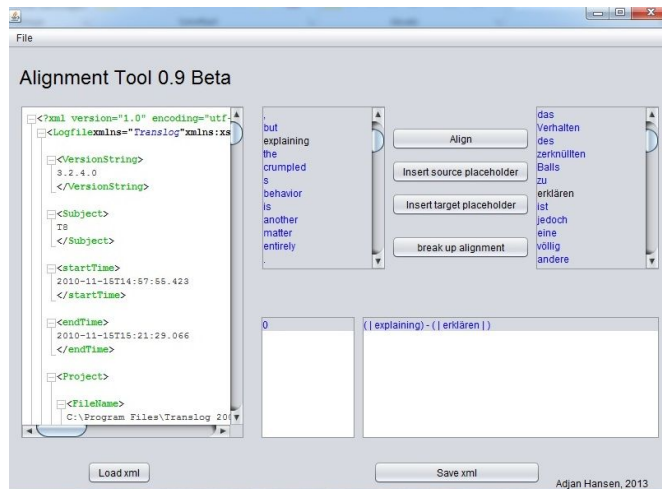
File

Alignment Tool 0.9 Beta

<?xml version="1.0" encoding="utf-
<Logfilexmlns="Translog"xmlns:xs
<VersionString>
3.2.4.0
</VersionString>
<Subject>
T8
</Subject>
<startTime>
2010-11-15T14:57:55.423
</startTime>
<endTime>
2010-11-15T15:21:29.066
</endTime>
<Project>
<FileName>
C:\Program Files\Translog 20

,
but
explaining
the
crumpled
s
behavior
is
another
matter
entirely
.

Align

Insert source placeholder

Insert target placeholder

break up alignment

das
Verhalten
des
zerknüllten
Balls
zu
erklären
ist
jedoch
eine
völlig
andere

0

( | explaining) - ( | erklären | )

Load xml

Save xml

Adjan Hansen, 2013